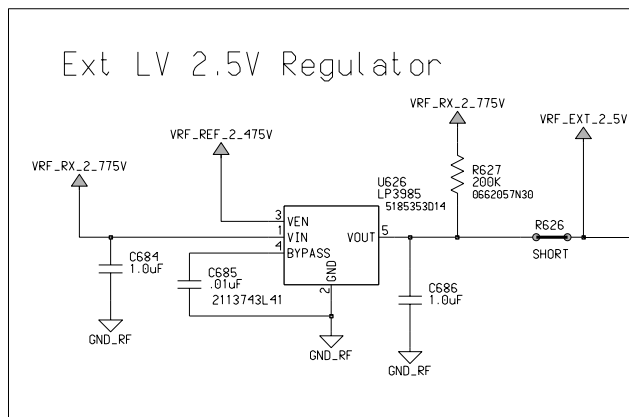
Ext LV 2.5V Regulator

VRF_RX_2_775V

VRF_EXT_2_5V

VRF_REF_2_475V

R627
200K
0662057N30

VRF_RX_2_775V

U626
LP3985
5185353D14

3 VEN
1 VIN
4 BYPASS
VOUT 5
GND
2

R626

SHORT

C684
1.0uF

C685
.01uF
2113743L41

C686
1.0uF

GND_RF

GND_RF

GND_RF